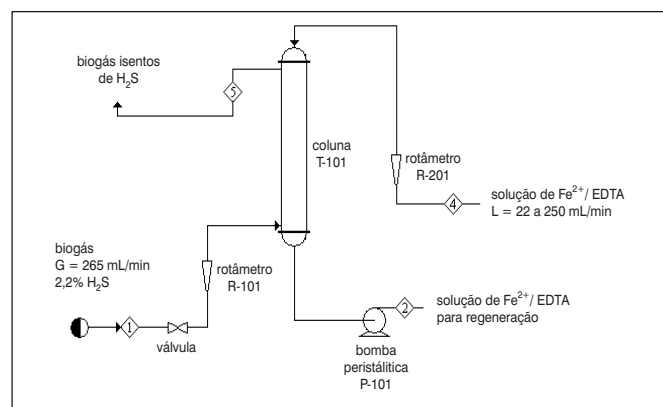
biogás isentos de $H_2S$

5

coluna
T-101

rotâmetro
R-201

4

solução de $Fe^{2+}$/ EDTA
L = 22 a 250 mL/min

biogás
G = 265 mL/min
2,2% $H_2S$

rotâmetro
R-101

1

válvula

2

solução de $Fe^{2+}$/ EDTA
para regeneração

bomba
peristáltica
P-101